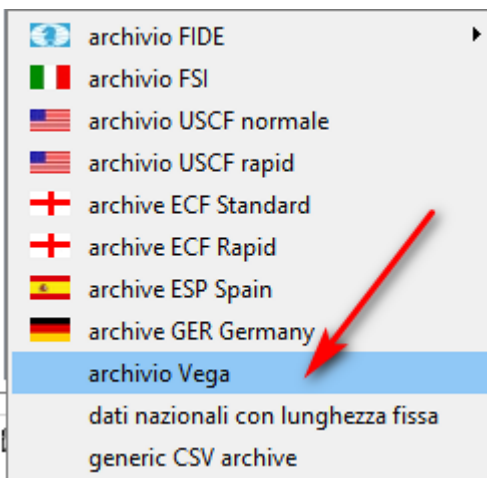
archivio FIDE
archivio FSI
archivio USCF normale
archivio USCF rapid
archive ECF Standard
archive ECF Rapid
archive ESP Spain
archive GER Germany
archivio Vega
dati nazionali con lunghezza fissa
generic CSV archive